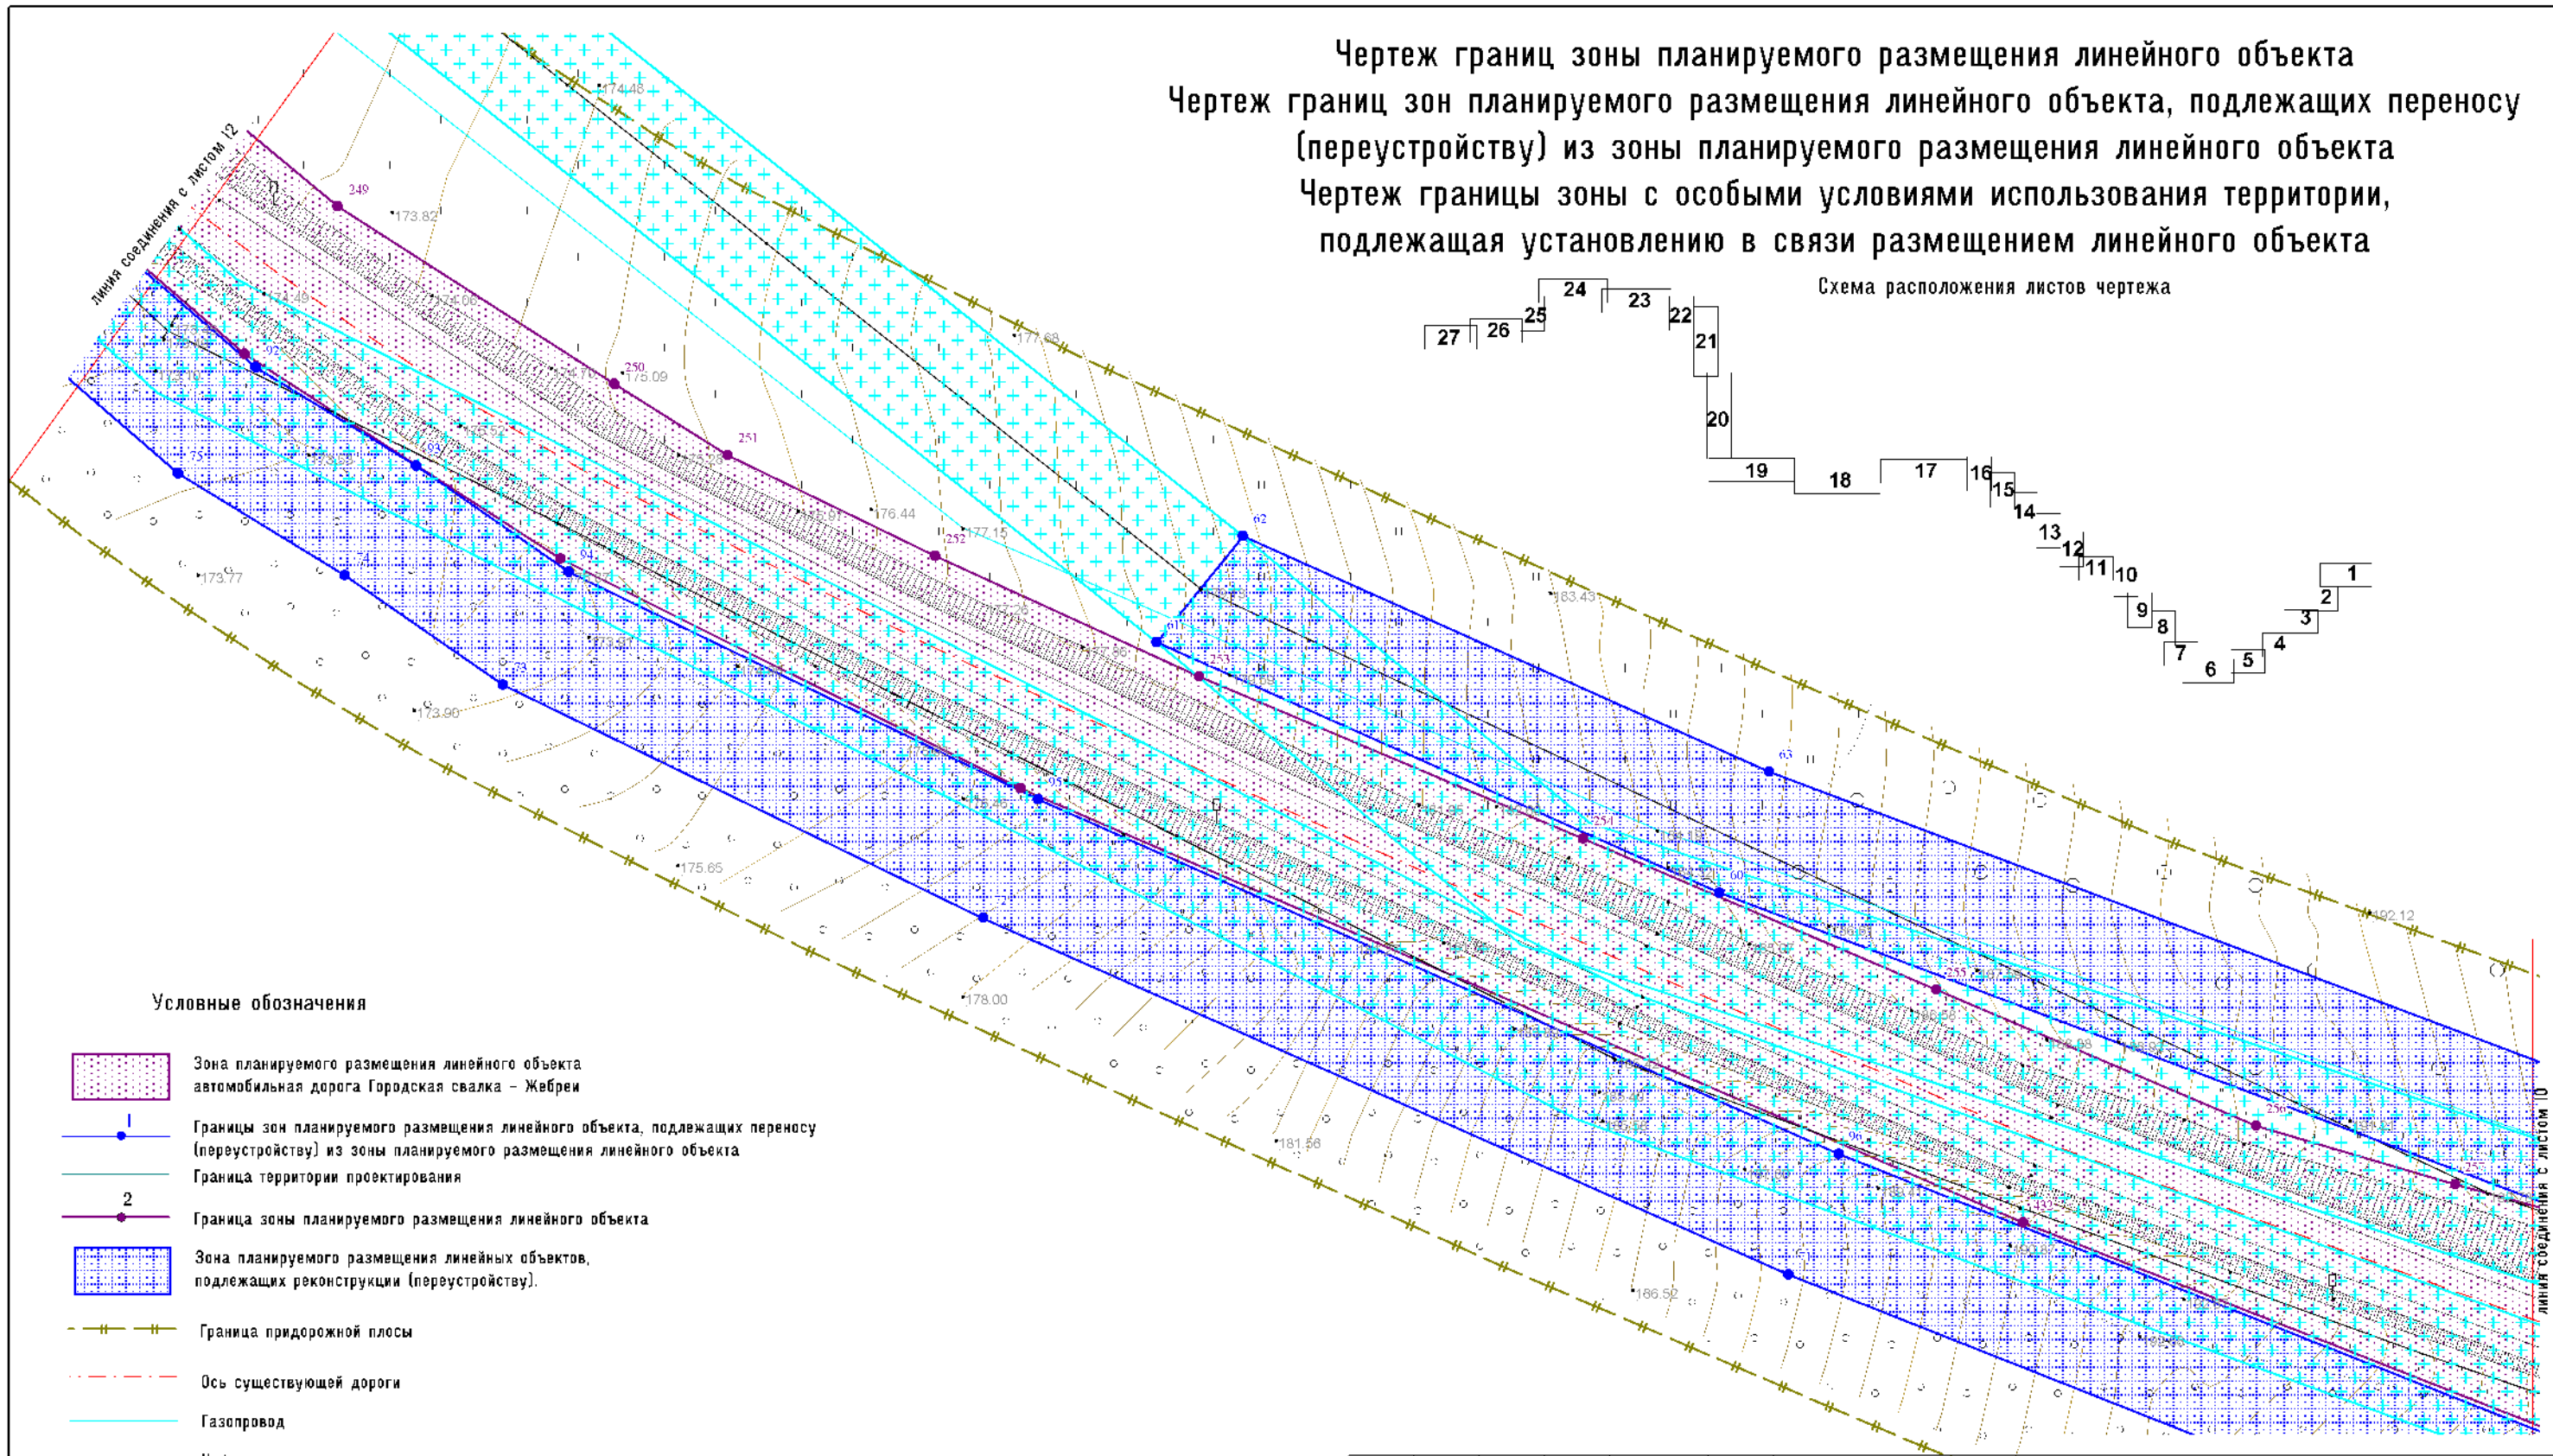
Чертеж границ зоны планируемого размещения линейного объекта
Чертеж границ зон планируемого размещения линейного объекта, подлежащих переносу (переустройству) из зоны планируемого размещения линейного объекта
Чертеж границы зоны с особыми условиями использования территории, подлежащая установлению в связи размещением линейного объекта

Схема расположения листов чертежа

27 26 25 24 23 22 21 20 19 18 17 16 15 14 13 12 11 10 9 8 7 6 5 4 3 2 1

линия соединения с листом 12

линия соединения с листом 10

249 250 251 252 253 254 255 256 257
62 61 63 60
75 74 73 72 71
92 93 94 95 96

174.48 173.82 174.49 174.66 175.09 176.44 177.15 177.68 173.77 173.90 175.65 178.00 181.56 186.52 183.43 192.12

Условные обозначения

Зона планируемого размещения линейного объекта автомобильная дорога Городская свалка - Жебреи

1
Границы зон планируемого размещения линейного объекта, подлежащих переносу (переустройству) из зоны планируемого размещения линейного объекта

Граница территории проектирования

2
Граница зоны планируемого размещения линейного объекта

Зона планируемого размещения линейных объектов, подлежащих реконструкции (переустройству).

Граница придорожной плосы

Ось существующей дороги

Газопровод